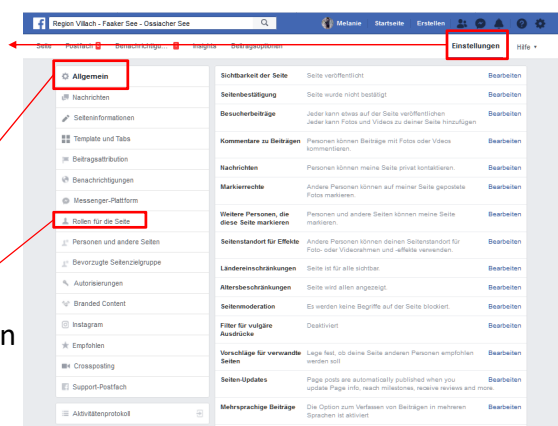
Region Villach - Faaker See - Ossiacher See
Melanie Startseite Erstellen

Seite Postfach Benachrichtigu... Insights Beitragsoptionen Einstellungen Hilfe

Allgemein
Nachrichten
Seiteninformationen
Template und Tabs
Beitragsattribution
Benachrichtigungen
Messenger-Plattform
Rollen für die Seite
Personen und andere Seiten
Bevorzugte Seitenzielgruppe
Autorisierungen
Branded Content
Instagram
Empfohlen
Crossposting
Support-Postfach
Aktivitätenprotokoll

| | | |
|---|---|---|
| Sichtbarkeit der Seite | Seite veröffentlicht | Bearbeiten |
| Seitenbestätigung | Seite wurde nicht bestätigt | Bearbeiten |
| Besucherbeiträge | Jeder kann etwas auf der Seite veröffentlichen. Jeder kann Fotos und Videos zu deiner Seite hinzufügen | Bearbeiten |
| Kommentare zu Beiträgen | Personen können Beiträge mit Fotos oder Videos kommentieren. | Bearbeiten |
| Nachrichten | Personen können meine Seite privat kontaktieren. | Bearbeiten |
| Markierrechte | Andere Personen können auf meiner Seite gepostete Fotos markieren. | Bearbeiten |
| Weitere Personen, die diese Seite markieren | Personen und andere Seiten können meine Seite markieren. | Bearbeiten |
| Seitenstandort für Effekte | Andere Personen können deinen Seitenstandort für Foto- oder Videorahmen und -effekte verwenden. | Bearbeiten |
| Ländereinschränkungen | Seite ist für alle sichtbar. | Bearbeiten |
| Altersbeschränkungen | Seite wird allen angezeigt. | Bearbeiten |
| Seitenmoderation | Es werden keine Begriffe auf der Seite blockiert. | Bearbeiten |
| Filter für vulgäre Ausdrücke | Deaktiviert | Bearbeiten |
| Vorschläge für verwandte Seiten | Lege fest, ob deine Seite anderen Personen empfohlen werden soll | Bearbeiten |
| Seiten-Updates | Page posts are automatically published when you update Page info, reach milestones, receive reviews and more. | Bearbeiten |
| Mehrsprachige Beiträge | Die Option zum Verfassen von Beiträgen in mehreren Sprachen ist aktiviert | Bearbeiten |

n